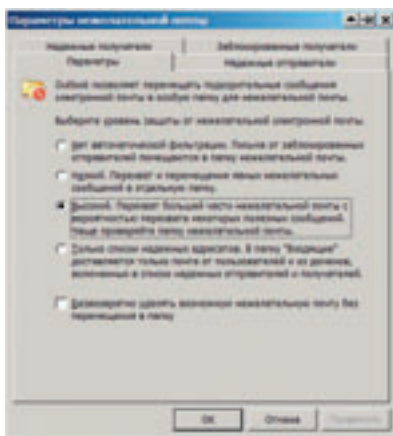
Параметры нежелательной почты

Надежные получатели | Заблокированные получатели
Параметры | Надежные отправители

Outlook позволяет перемещать подозрительные сообщения электронной почты в особую папку для нежелательной почты.

Выберите уровень защиты от нежелательной электронной почты:

Нет автоматической фильтрации. Письма от заблокированных отправителей помещаются в папку нежелательной почты.

Низкий. Перевод и перемещение явных нежелательных сообщений в отдельную папку.

Высокий. Перевод большей части нежелательной почты с вероятностью перевода некоторых полезных сообщений. Чаще проверяйте папку нежелательной почты.

Только список надежных адресатов. В папку "Входящие" доставляется только почта от пользователей и из доменов, включенных в список надежных отправителей и получателей.

Безвозвратно удалять возможную нежелательную почту без перемещения в папку

ОК | Отмена | Применить